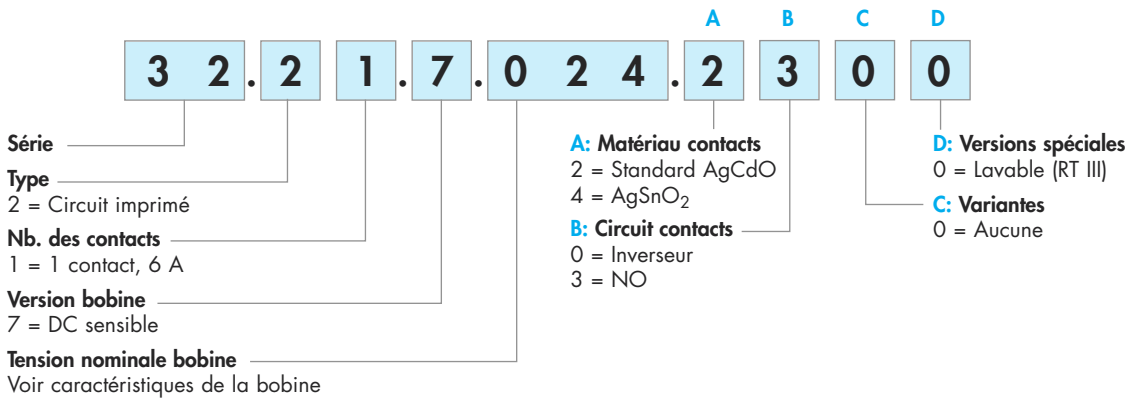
A B C D

3 2 . 2 1 . 7 . 0 2 4 . 2 3 0 0

**Série**

**Type**
2 = Circuit imprimé

**Nb. des contacts**
1 = 1 contact, 6 A

**Version bobine**
7 = DC sensible

**Tension nominale bobine**
Voir caractéristiques de la bobine

**A: Matériau contacts**
2 = Standard AgCdO
4 = $AgSnO_2$

**B: Circuit contacts**
0 = Inverseur
3 = NO

**D: Versions spéciales**
0 = Lavable (RT III)

**C: Variantes**
0 = Aucune